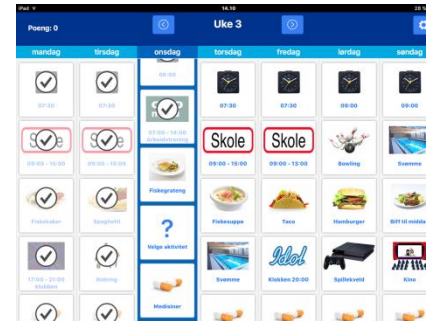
iPad
14.10
28 %
Poeng: 0
Uke 3
mandag
tirsdag
onsdag
torsdag
fredag
lørdag
søndag

07:30
07:30
09:00
07:30
07:30
09:00
09:00

Skole
Skole
09:00 - 15:00
09:00 - 15:00
07:00 - 16:00 Arbeidstrening
Skole
09:00 - 15:00
Skole
09:00 - 15:00
Bowling
Svømme

Fiskekaker
Spaghetti
Fiskegrateng
Fiskesuppe
Taco
Hamburger
Biff til middag

?
Velge aktivitet
17:00 - 21:00 Klubben
Svømme
Idol
Klokken 20:00
Spillekveld
Kino

Medisiner